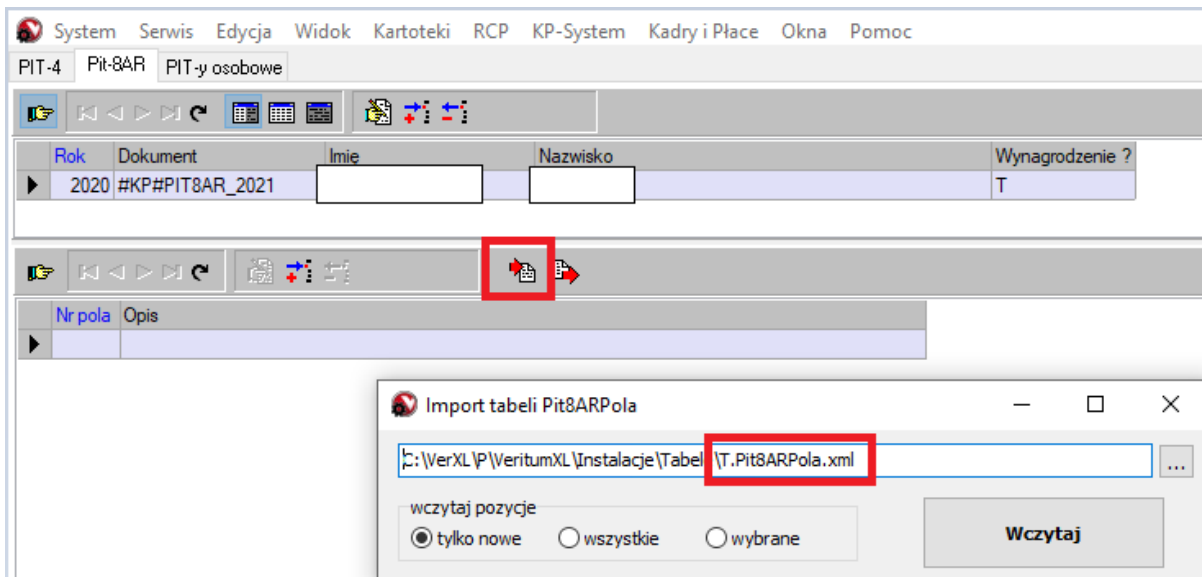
System Serwis Edycja Widok Kartoteki RCP KP-System Kadry i Płace Okna Pomoc

PIT-4 Pit-8AR PIT-y osobowe

| Rok | Dokument | Imię | Nazwisko | Wynagrodzenie ? |
|---|---|---|---|---|
| 2020 | #KP#PIT8AR_2021 | | | T |

| Nr pola | Opis |
|---|---|
| | |

Import tabeli Pit8ARPola

C:\VerXL\P\VeritumXL\Instalacje\Tabel\T.Pit8ARPola.xml ...

wczytaj pozycje
tylko nowe wszystkie wybrane

Wczytaj